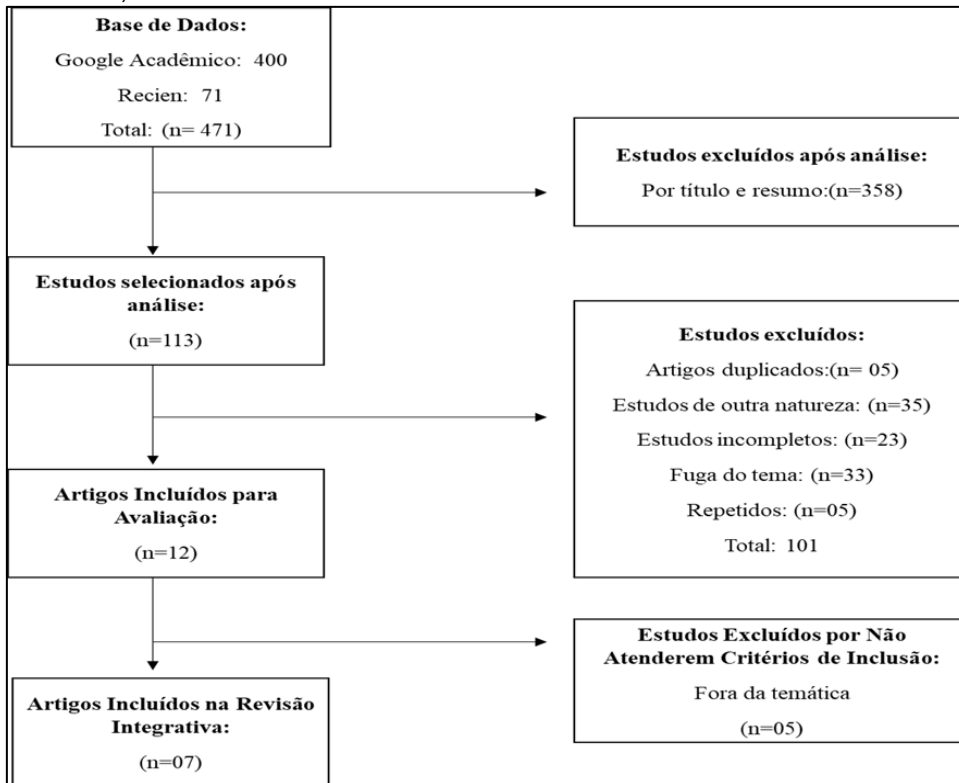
**Base de Dados:**

Google Acadêmico: 400

Recien: 71

Total: (n= 471)

**Estudos excluídos após análise:**

Por título e resumo:(n=358)

**Estudos selecionados após análise:**

(n=113)

**Estudos excluídos:**

Artigos duplicados:(n= 05)

Estudos de outra natureza: (n=35)

Estudos incompletos: (n=23)

Fuga do tema: (n=33)

Repetidos: (n=05)

Total: 101

**Artigos Incluídos para Avaliação:**

(n=12)

**Estudos Excluídos por Não Atenderem Critérios de Inclusão:**

Fora da temática

(n=05)

**Artigos Incluídos na Revisão Integrativa:**

(n=07)